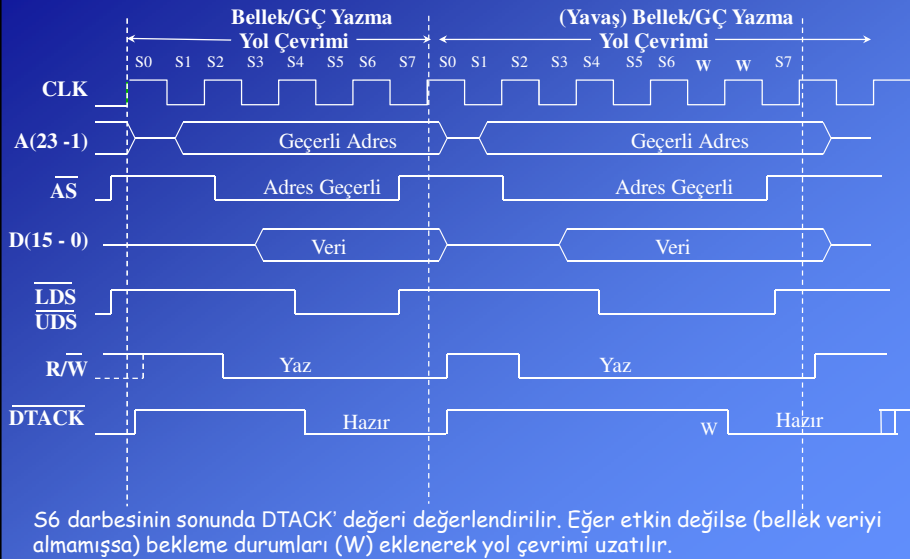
Bellek/GÇ Yazma
Yol Çevrimi

(Yavaş) Bellek/GÇ Yazma
Yol Çevrimi

S0 S1 S2 S3 S4 S5 S6 S7 S0 S1 S2 S3 S4 S5 S6 W W S7

CLK

A(23 -1)

Geçerli Adres

Geçerli Adres

$\overline{AS}$

Adres Geçerli

Adres Geçerli

D(15 - 0)

Veri

Veri

$\overline{LDS}$
$\overline{UDS}$

R/$\overline{W}$

Yaz

Yaz

$\overline{DTACK}$

Hazır

W

Hazır

S6 darbesinin sonunda DTACK' değeri değerlendirilir. Eğer etkin değilse (bellek veriyi almamışsa) bekleme durumları (W) eklenerek yol çevrimi uzatılır.